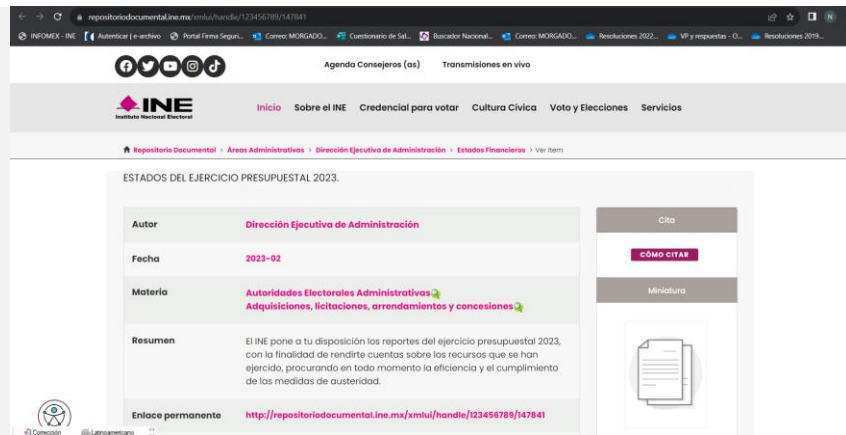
repositoriodocumental.ine.mx/xmlui/handle/123456789/147841

INFOMEX - INE | Autenticar | e-archivo | Portal Firma Seguri... | Correo: MORGADO... | Cuestionario de Sal... | Buscador Nacional... | Correo: MORGADO... | Resoluciones 2022... | VP y respuestas - O... | Resoluciones 2019...

Agenda Consejeros (as) Transmisiones en vivo

INE Instituto Nacional Electoral

Inicio Sobre el INE Credencial para votar Cultura Cívica Voto y Elecciones Servicios

Repositorio Documental › Áreas Administrativas › Dirección Ejecutiva de Administración › Estados Financieros › Ver ítem

ESTADOS DEL EJERCICIO PRESUPUESTAL 2023.

| | |
|---|---|
| Autor | Dirección Ejecutiva de Administración |
| Fecha | 2023-02 |
| Materia | Autoridades Electorales Administrativas<br>Adquisiciones, licitaciones, arrendamientos y concesiones |
| Resumen | El INE pone a tu disposición los reportes del ejercicio presupuestal 2023, con la finalidad de rendirte cuentas sobre los recursos que se han ejercido, procurando en todo momento la eficiencia y el cumplimiento de las medidas de austeridad. |
| Enlace permanente | http://repositoriodocumental.ine.mx/xmlui/handle/123456789/147841 |

Cita

CÓMO CITAR

Miniatura

Corrección Latinoamericano